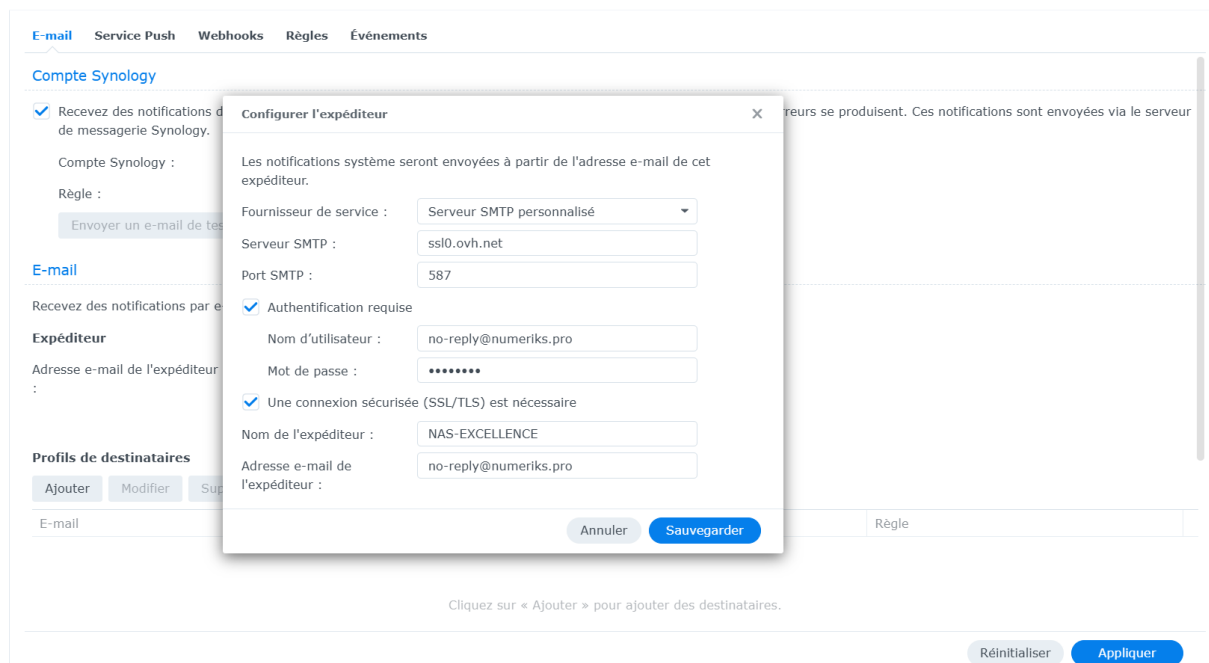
E-mail Service Push Webhooks Règles Événements

Compte Synology

Recevez des notifications d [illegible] reurs se produisent. Ces notifications sont envoyées via le serveur de messagerie Synology.

Compte Synology :

Règle :

Envoyer un e-mail de tes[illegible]

E-mail

Recevez des notifications par e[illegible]

Expéditeur

Adresse e-mail de l'expéditeur :

Profils de destinataires

Ajouter Modifier Sup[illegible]

E-mail Règle

Cliquez sur « Ajouter » pour ajouter des destinataires.

Réinitialiser Appliquer

Configurer l'expéditeur ×

Les notifications système seront envoyées à partir de l'adresse e-mail de cet expéditeur.

Fournisseur de service : Serveur SMTP personnalisé

Serveur SMTP : ssl0.ovh.net

Port SMTP : 587

Authentification requise

Nom d'utilisateur : no-reply@numeriks.pro

Mot de passe : ••••••••

Une connexion sécurisée (SSL/TLS) est nécessaire

Nom de l'expéditeur : NAS-EXCELLENCE

Adresse e-mail de l'expéditeur : no-reply@numeriks.pro

Annuler Sauvegarder